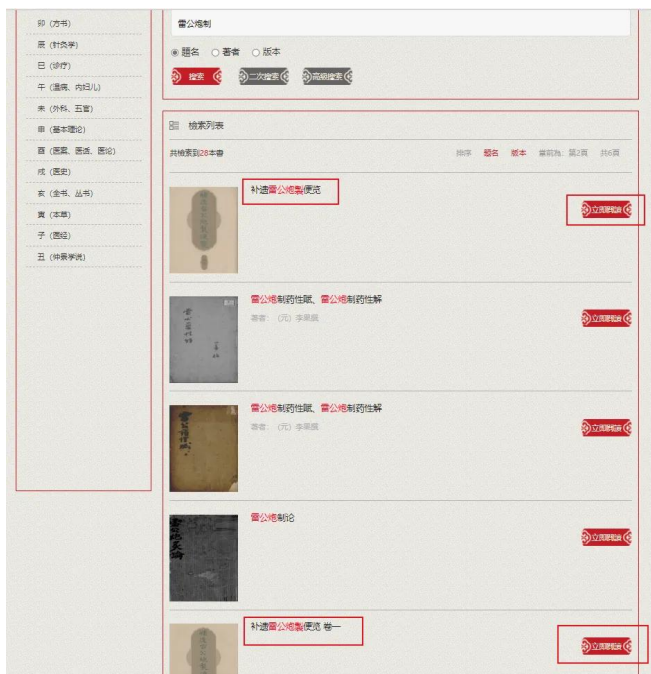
卯（方书）
辰（针灸学）
巳（诊疗）
午（温病、内妇儿）
未（外科、五官）
申（基本理论）
酉（医案、医话、医论）
戌（医史）
亥（全书、丛书）
寅（本草）
子（医经）
丑（仲景学说）

雷公炮制

◉ 题名 ○ 著者 ○ 版本

搜索 二次搜索 高级搜索

检索列表

共检索到28本书

排序 题名 版本 当前为：第1页 共6页

补遗雷公炮製便览

立即阅读

雷公炮制药性赋、雷公炮制药性解

著者：（元）李杲撰

立即阅读

雷公炮制药性赋、雷公炮制药性解

著者：（元）李杲撰

立即阅读

雷公炮制论

立即阅读

补遗雷公炮製便览 卷一

立即阅读